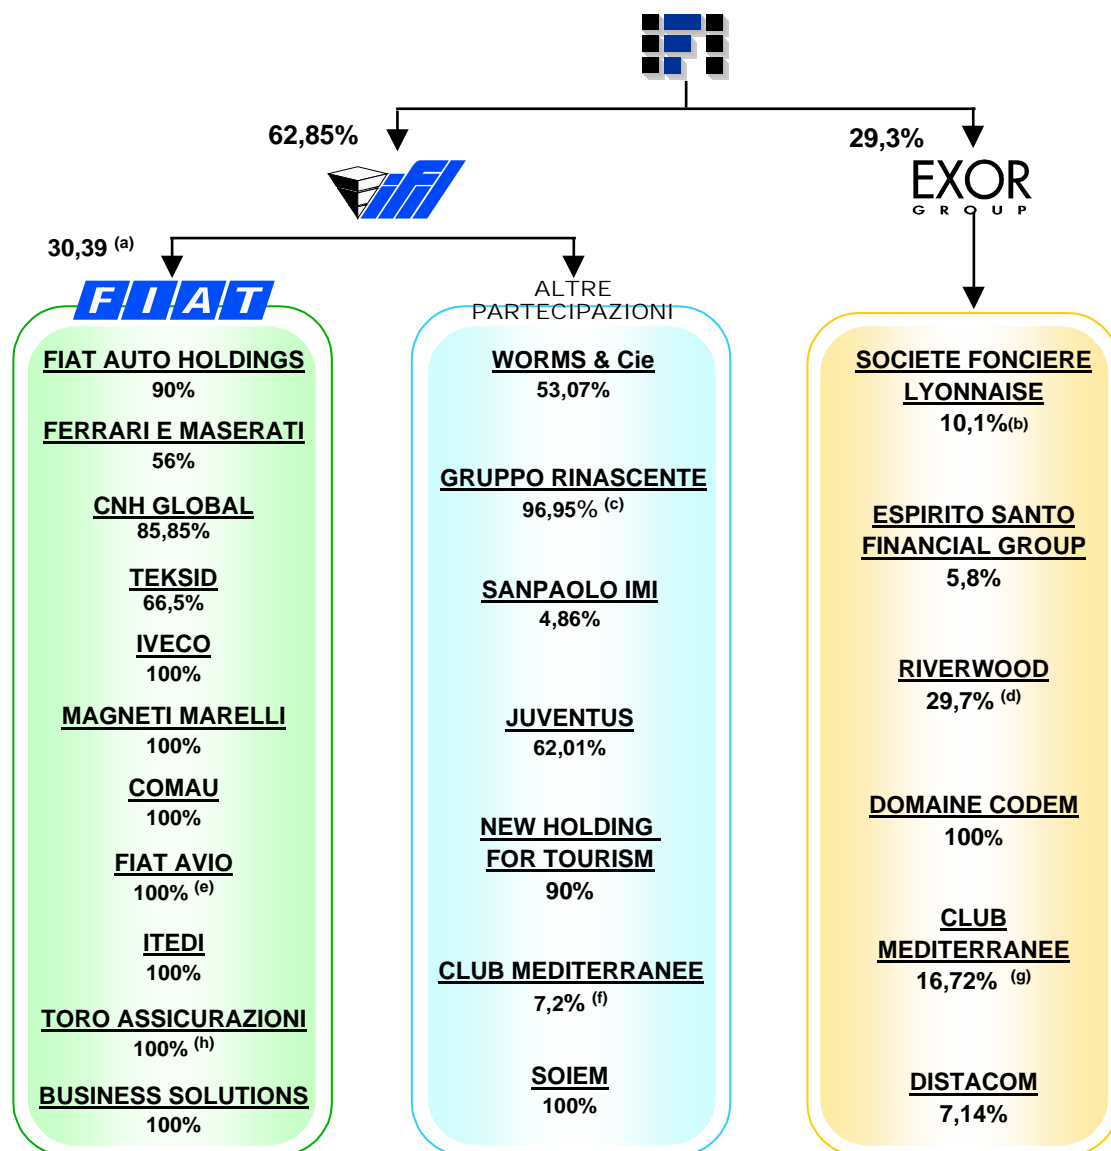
62,85%

29,3%

EXOR
GROUP

30,39 $^{(a)}$

FIAT

ALTRE PARTECIPAZIONI

FIAT AUTO HOLDINGS
90%

FERRARI E MASERATI
56%

CNH GLOBAL
85,85%

TEKSID
66,5%

IVECO
100%

MAGNETI MARELLI
100%

COMAU
100%

FIAT AVIO
100% $^{(e)}$

ITEDI
100%

TORO ASSICURAZIONI
100% $^{(h)}$

BUSINESS SOLUTIONS
100%

WORMS & Cie
53,07%

GRUPPO RINASCENTE
96,95% $^{(c)}$

SANPAOLO IMI
4,86%

JUVENTUS
62,01%

NEW HOLDING FOR TOURISM
90%

CLUB MEDITERRANEE
7,2% $^{(f)}$

SOIEM
100%

SOCIETE FONCIERE LYONNAISE
10,1%$_{(b)}$

ESPIRITO SANTO FINANCIAL GROUP
5,8%

RIVERWOOD
29,7% $^{(d)}$

DOMAINE CODEM
100%

CLUB MEDITERRANEE
16,72% $^{(g)}$

DISTACOM
7,14%